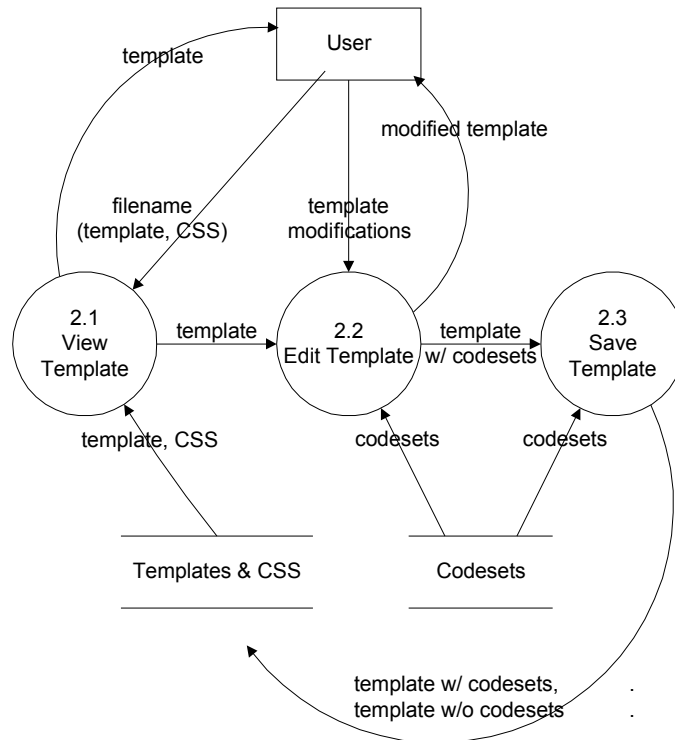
User

template

modified template

filename (template, CSS)

template modifications

2.1 View Template

template

2.2 Edit Template

template w/ codesets

2.3 Save Template

template, CSS

codesets

codesets

Templates & CSS

Codesets

template w/ codesets, .
template w/o codesets .